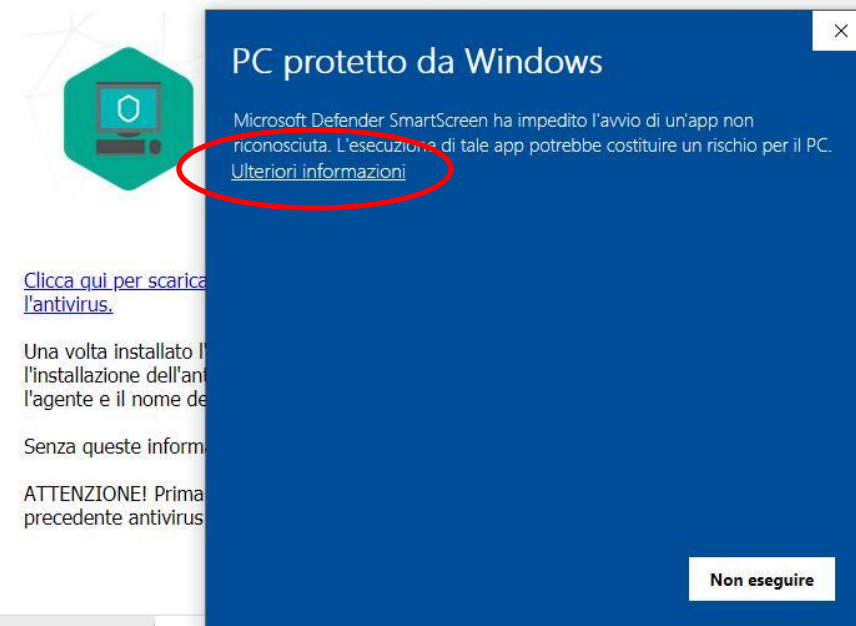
Clicca qui per scarica
l'antivirus.

Una volta installato l'
l'installazione dell'ant
l'agente e il nome de

Senza queste inform

ATTENZIONE! Prima
precedente antivirus

PC protetto da Windows

Microsoft Defender SmartScreen ha impedito l'avvio di un'app non riconosciuta. L'esecuzione di tale app potrebbe costituire un rischio per il PC.
Ulteriori informazioni

Non eseguire

×